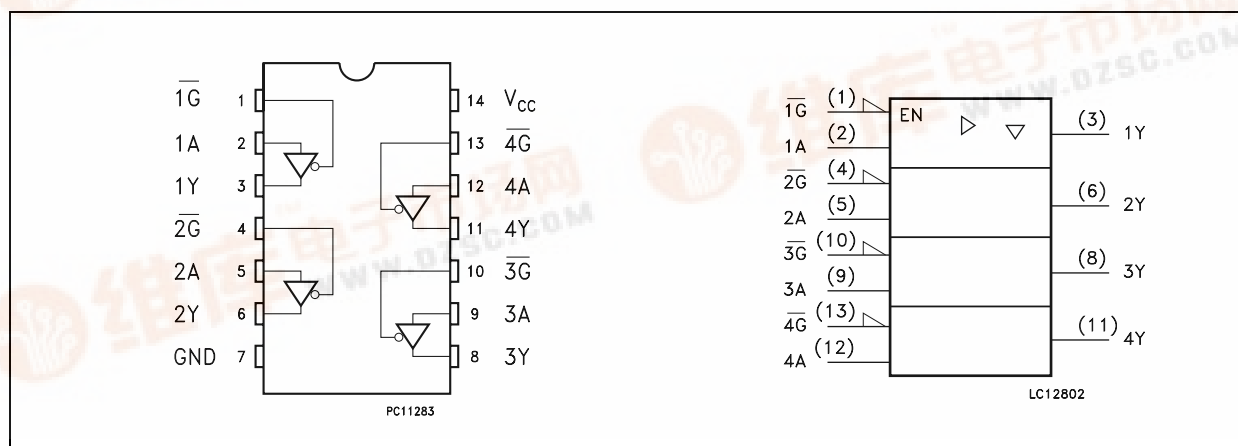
$\overline{1G}$ 1
1A 2
1Y 3
$\overline{2G}$ 4
2A 5
2Y 6
GND 7
14 $V_{CC}$
13 $\overline{4G}$
12 4A
11 4Y
10 $\overline{3G}$
9 3A
8 3Y

PC11283

$\overline{1G}$ (1)
1A (2)
$\overline{2G}$ (4)
2A (5)
$\overline{3G}$ (10)
3A (9)
$\overline{4G}$ (13)
4A (12)
EN
(3) 1Y
(6) 2Y
(8) 3Y
(11) 4Y

LC12802

维库电子市场网
WWW.DZSC.COM